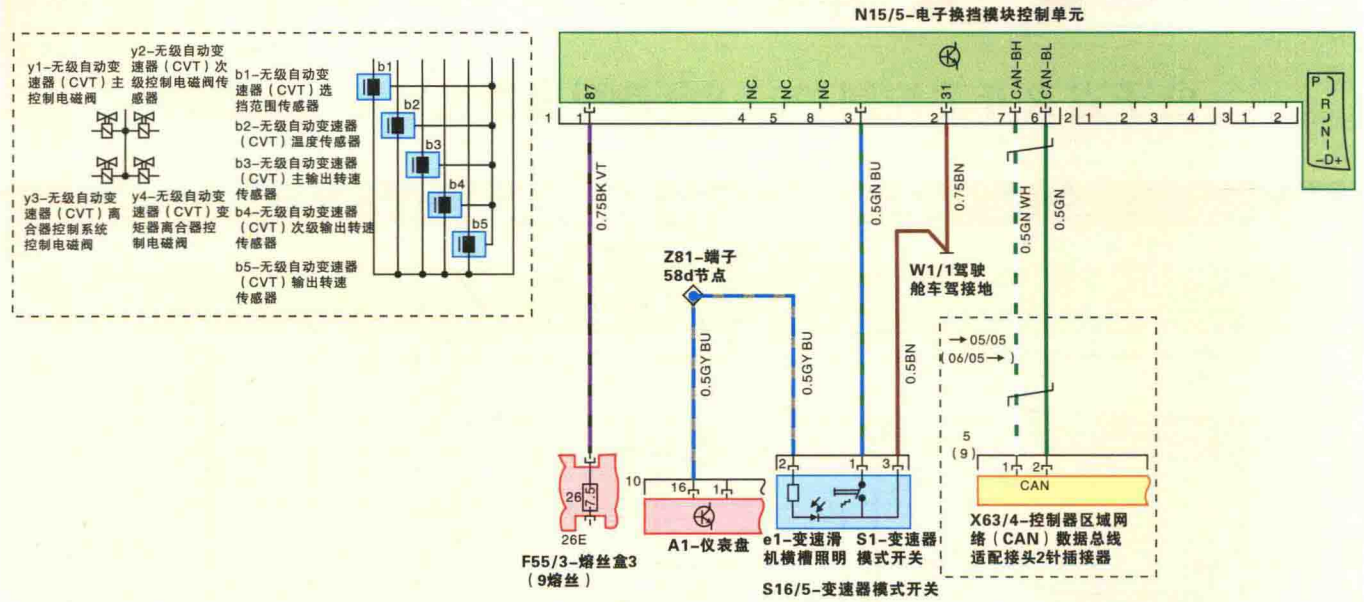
N15/5-电子换挡模块控制单元

y1-无级自动变速器（CVT）主控制电磁阀
y2-无级自动变速器（CVT）次级控制电磁阀传感器
y3-无级自动变速器（CVT）离合器控制系统控制电磁阀
y4-无级自动变速器（CVT）变矩器离合器控制电磁阀

b1-无级自动变速器（CVT）选挡范围传感器
b2-无级自动变速器（CVT）温度传感器
b3-无级自动变速器（CVT）主输出转速传感器
b4-无级自动变速器（CVT）次级输出转速传感器
b5-无级自动变速器（CVT）输出转速传感器

b1
b2
b3
b4
b5

87
NC
NC
NC
31
CAN-BH
CAN-BL

1 | 1 | 4 | 5 | 8 | 3 | 2 | 7 | 6 | 2 | 1 | 2 | 3 | 4 | 3 | 1 | 2

P
R
N
D+
–

0.75BK VT
0.5GN BU
0.75BN
0.5GN WH
0.5GN

Z81-端子58d节点

W1/1驾驶舱车驾接地

0.5GY BU
0.5GY BU
0.5BN

→ 05/05
(06/05→ )

5
(9)

10
16
1
2
1
3
1
2

26
7.5
26E

CAN

F55/3-熔丝盒3（9熔丝）

A1-仪表盘

e1-变速滑机横槽照明

S1-变速器模式开关

S16/5-变速器模式开关

X63/4-控制器区域网络（CAN）数据总线适配接头2针插接器